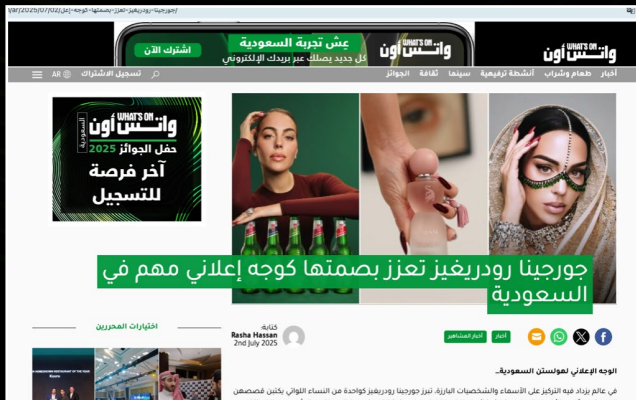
/ar/2025/07/02/جورجينا-رودريغيز-تعزز-بصمتها-كوجه-إعلاني-مهم-في

WHAT'S ON واتس أون

عِش تجربة السعودية
كل جديد يصلك عبر بريدك الإلكتروني
اشترك الآن
WHAT'S ON واتس أون

أخبار طعام وشراب أنشطة ترفيهية سينما ثقافة الجوائز
تسجيل الاشتراك AR

WHAT'S ON واتس أون السعودية
حفل الجوائز 2025
آخر فرصة للتسجيل

جورجينا رودريغيز تعزز بصمتها كوجه إعلاني مهم في السعودية

أخبار المشاهير أخبار

كتابة
Rasha Hassan
2nd July 2025

اختيارات المحررين

الوجه الإعلاني لهولستن السعودية...

في عالم يزداد فيه التركيز على الأسماء والشخصيات البارزة، تبرز جورجينا رودريغيز كواحدة من النساء اللواتي يكتبن قصصهن